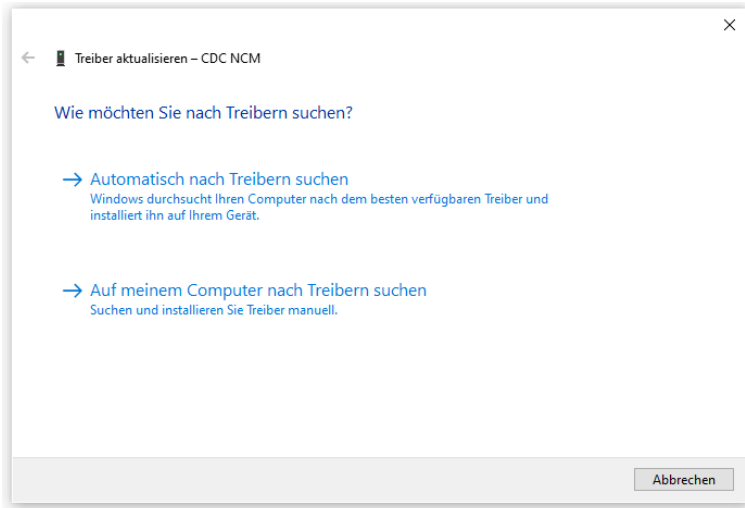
Treiber aktualisieren – CDC NCM

Wie möchten Sie nach Treibern suchen?

→ Automatisch nach Treibern suchen
Windows durchsucht Ihren Computer nach dem besten verfügbaren Treiber und installiert ihn auf Ihrem Gerät.

→ Auf meinem Computer nach Treibern suchen
Suchen und installieren Sie Treiber manuell.

Abbrechen